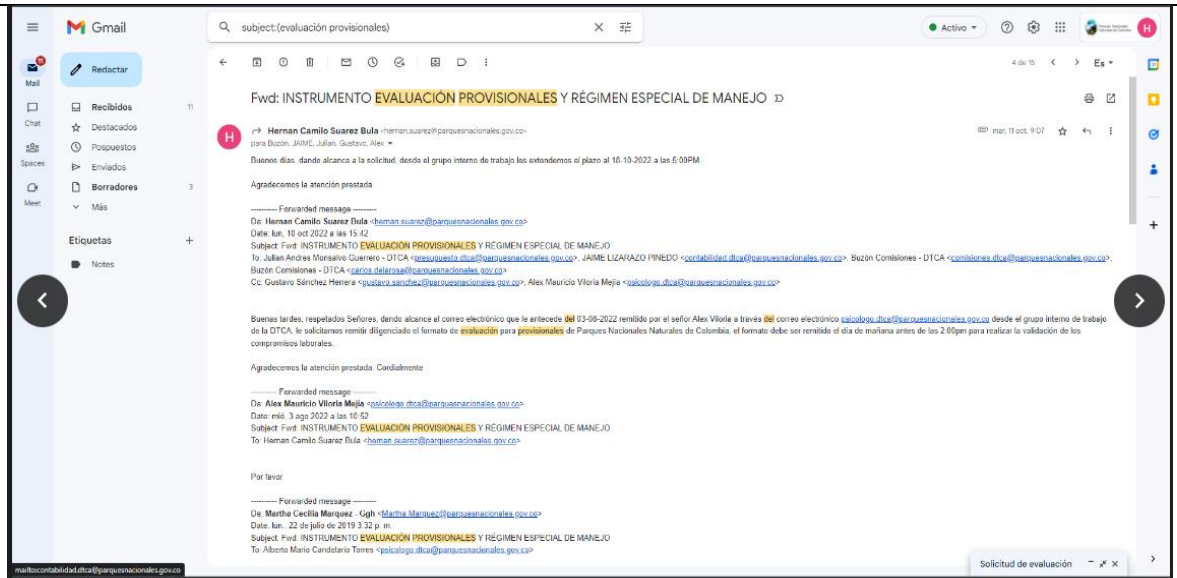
Gmail

subject:(evaluación provisionales)

Activo

H

Mail

Chat

Spaces

Meet

Redactar

Recibidos 11

Destacados

Pospuestos

Enviados

Borradores 3

Más

Etiquetas +

Notes

4 de 15 < > Es

Fwd: INSTRUMENTO EVALUACIÓN PROVISIONALES Y RÉGIMEN ESPECIAL DE MANEJO

Hernan Camilo Suarez Bula <hernan.suarez@parquesnacionales.gov.co>
para Buzón, JAIME, Julian, Gustavo, Alex

mar, 11 oct, 9:07

Buenos días, dando alcance a la solicitud, desde el grupo interno de trabajo las extendemos el plazo al 18-10-2022 a las 5:00PM

Agradecemos la atención prestada

---------- Forwarded message ---------
De: Hernan Camilo Suarez Bula <hernan.suarez@parquesnacionales.gov.co>
Date: lun, 10 oct 2022 a las 15:42
Subject: Fwd: INSTRUMENTO EVALUACIÓN PROVISIONALES Y RÉGIMEN ESPECIAL DE MANEJO
To: Julian Andres Monsalvo Guerrero - DTCA <presupuesto.dtca@parquesnacionales.gov.co>, JAIME LIZARAZO PINEDO <contabilidad.dtca@parquesnacionales.gov.co>, Buzón Comisiones - DTCA <comisiones.dtca@parquesnacionales.gov.co>, Buzón Comisiones - DTCA <carlos.delarosa@parquesnacionales.gov.co>
Cc: Gustavo Sánchez Herrera <gustavo.sanchez@parquesnacionales.gov.co>, Alex Mauricio Viloria Mejía <psicologo.dtca@parquesnacionales.gov.co>

Buenas tardes, respetados Señores, dando alcance el correo electrónico que le antecede del 03-08-2022 remitido por el señor Alex Viloria a través del correo electrónico psicologo.dtca@parquesnacionales.gov.co desde el grupo interno de trabajo de la DTCA, le solicitamos remitir diligenciado el formato de evaluación para provisionales de Parques Nacionales Naturales de Colombia, el formato debe ser remitido el día de mañana antes de las 2.00pm para realizar la validación de los compromisos laborales.

Agradecemos la atención prestada. Cordialmente

---------- Forwarded message ---------
De: Alex Mauricio Viloria Mejía <psicologo.dtca@parquesnacionales.gov.co>
Date: mié, 3 ago 2022 a las 10:52
Subject: Fwd: INSTRUMENTO EVALUACIÓN PROVISIONALES Y RÉGIMEN ESPECIAL DE MANEJO
To: Hernan Camilo Suarez Bula <hernan.suarez@parquesnacionales.gov.co>

Por favor

---------- Forwarded message ---------
De: Martha Cecilia Marquez - Ggh <Martha.Marquez@parquesnacionales.gov.co>
Date: lun., 22 de julio de 2019 3:32 p. m.
Subject: Fwd: INSTRUMENTO EVALUACIÓN PROVISIONALES Y RÉGIMEN ESPECIAL DE MANEJO
To: Alberto Mario Candelario Torres <psicologo.dtca@parquesnacionales.gov.co>

mailto:contabilidad.dtca@parquesnacionales.gov.co

Solicitud de evaluación